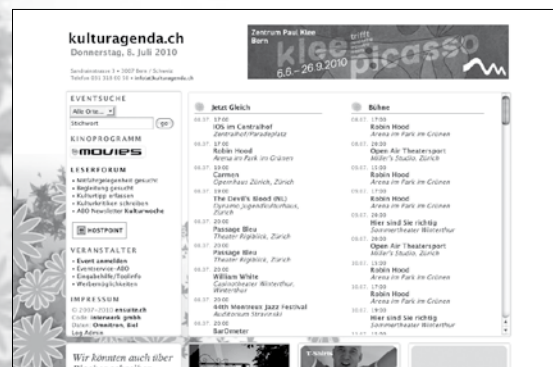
kulturagenda.ch
Donnerstag, 8. Juli 2010

Zentrum Paul Klee Bern
klee trifft picasso
6.6.–26.9.2010

EVENTSUCHE
Alle Orte...
Stichwort
go

KINOPROGRAMM
movies

LESERFORUM
• Mitfahrgelegenheit gesucht
• Begleitung gesucht
• Kulturtipp erfassen
• Kulturkritiken schreiben
• ABO Newsletter Kulturwoche

HOSTPOINT

VERANSTALTER
• Event anmelden
• Eventservice-ABO
• Eingabehilfe/Tipps
• Werbemöglichkeiten

IMPRESSUM
© 2007–2010 ensuite.ch
Code: interwerk gmbh
Daten: Omnitron, Biel
Log Admin

Wir könnten auch über

Jetzt Gleich
08.07. 17:00
iOS im Centralhof
Zentralhof/Paradeplatz
08.07. 17:00
Robin Hood
Arena im Park im Grünen
08.07. 19:00
Carmen
Opernhaus Zürich, Zürich
08.07. 19:00
The Devil's Blood (NL)
Dynamo Jugendkulturhaus, Zürich
08.07. 20:00
Passage Bleu
Theater Ripblick, Zürich
08.07. 20:00
Passage Bleu
Theater Ripblick, Zürich
08.07. 20:00
William White
Casinotheater Winterthur, Winterthur
08.07. 20:00
44th Montreux Jazz Festival
Auditorium Stravinski
08.07. 20:00
BarOmeter

Bühne
08.07. 17:00
Robin Hood
Arena im Park im Grünen
08.07. 20:00
Open Air Theatersport
Miller's Studio, Zürich
08.07. 17:00
Robin Hood
Arena im Park im Grünen
08.07. 20:00
Hier sind Sie richtig
Sommertheater Winterthur
08.07. 20:00
Open Air Theatersport
Miller's Studio, Zürich
08.07. 17:00
Robin Hood
Arena im Park im Grünen
08.07. 17:00
Robin Hood
Arena im Park im Grünen
08.07. 20:00
Hier sind Sie richtig
Sommertheater Winterthur

T-Shirts